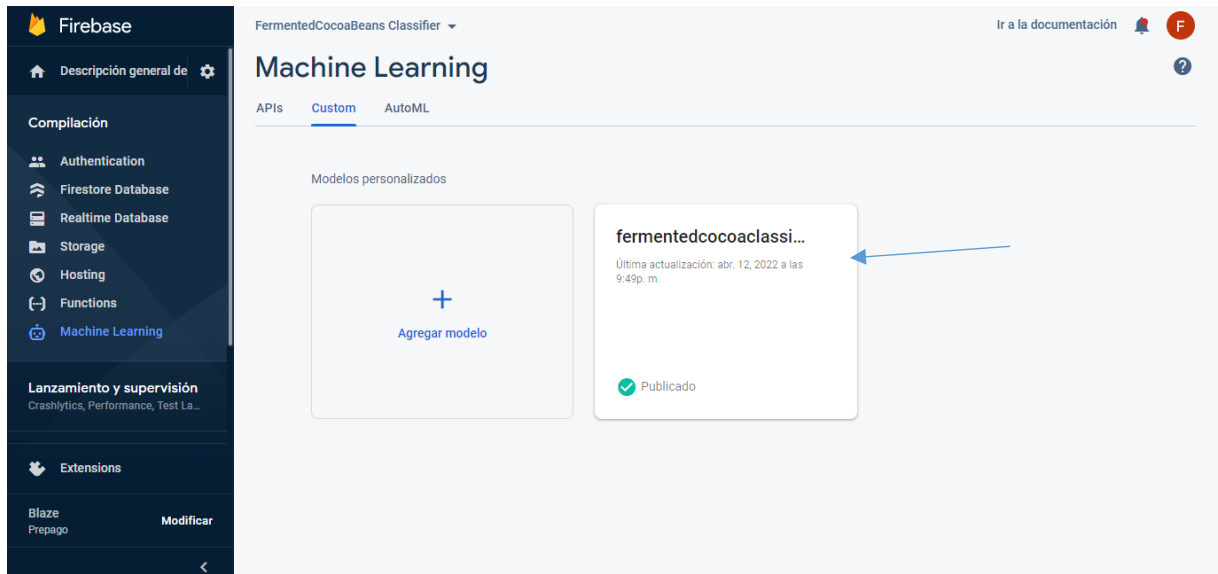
Firebase

Descripción general de

Compilación

Authentication
Firestore Database
Realtime Database
Storage
Hosting
Functions
Machine Learning

Lanzamiento y supervisión
Crashlytics, Performance, Test La...

Extensions

Blaze
Prepago
Modificar

FermentedCocoaBeans Classifier

Ir a la documentación

F

Machine Learning

APIs
Custom
AutoML

Modelos personalizados

+
Agregar modelo

fermentedcocoaclassi...
Última actualización: abr. 12, 2022 a las 9:49p. m.

Publicado